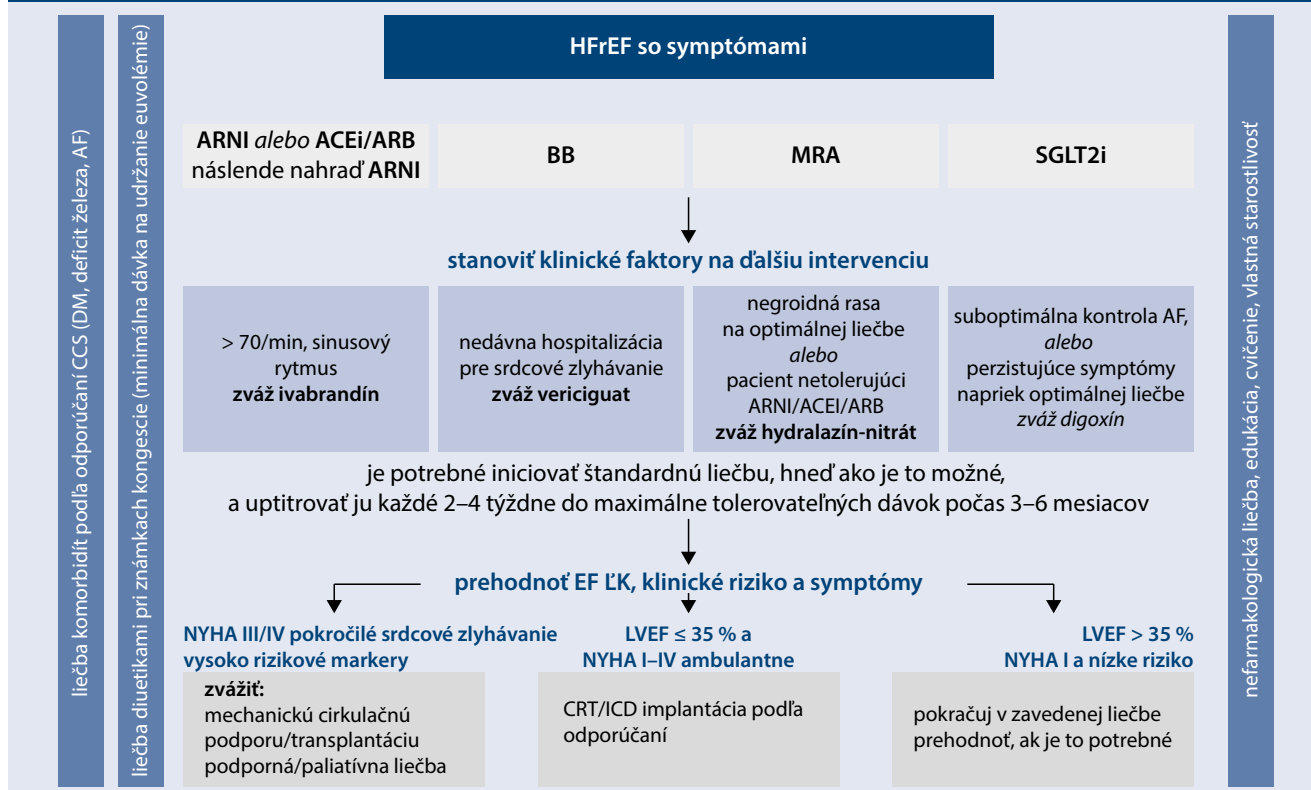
liečba komorbidít podľa odporúčaní CCS (DM, deficit železa, AF)

liečba diuetikami pri známkach kongescie (minimálna dávka na udržanie euvolémie)

HFrEF so symptómami

| ARNI *alebo* ACEi/ARB náslende nahraď ARNI | BB | MRA | SGLT2i |
|---|---|---|---|

stanoviť klinické faktory na ďalšiu intervenciu

> 70/min, sinusový rytmus
**zváž ivabrandín**

nedávna hospitalizácia pre srdcové zlyhávanie
**zváž vericiguat**

negroidná rasa na optimálnej liečbe *alebo* pacient netolerujúci ARNI/ACEI/ARB
**zváž hydralazín-nitrát**

suboptimálna kontrola AF, *alebo* perzistujúce symptómy napriek optimálnej liečbe *zváž digoxín*

je potrebné iniciovať štandardnú liečbu, hneď ako je to možné, a uptitrovať ju každé 2–4 týždne do maximálne tolerovateľných dávok počas 3–6 mesiacov

prehodnoť EF ĽK, klinické riziko a symptómy

NYHA III/IV pokročilé srdcové zlyhávanie vysoko rizikové markery

**zvážiť:**
mechanickú cirkulačnú podporu/transplantáciu
podporná/paliatívna liečba

LVEF ≤ 35 % a NYHA I–IV ambulantne

CRT/ICD implantácia podľa odporúčaní

LVEF > 35 % NYHA I a nízke riziko

pokračuj v zavedenej liečbe
prehodnoť, ak je to potrebné

nefarmakologická liečba, edukácia, cvičenie, vlastná starostlivosť